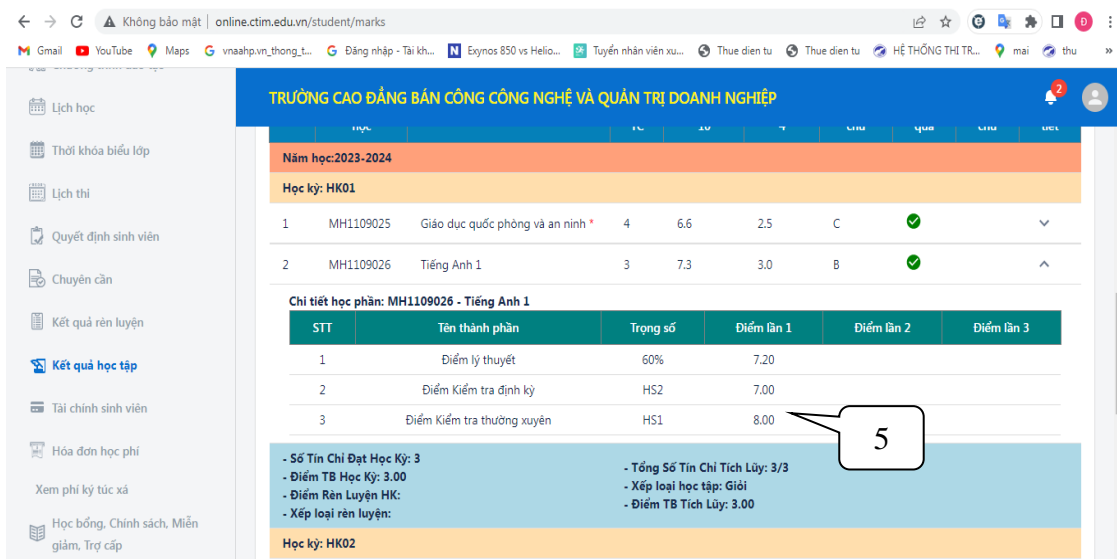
Không bảo mật | online.ctim.edu.vn/student/marks

Gmail YouTube Maps vnaahp.vn_thong_t... Đăng nhập - Tài kh... Exynos 850 vs Helio... Tuyển nhân viên xu... Thue dien tu Thue dien tu HỆ THỐNG THI TR... mai thu

Lịch học
Thời khóa biểu lớp
Lịch thi
Quyết định sinh viên
Chuyên cần
Kết quả rèn luyện
Kết quả học tập
Tài chính sinh viên
Hóa đơn học phí
Xem phí ký túc xá
Học bổng, Chính sách, Miễn giảm, Trợ cấp

TRƯỜNG CAO ĐẲNG BÁN CÔNG CÔNG NGHỆ VÀ QUẢN TRỊ DOANH NGHIỆP

2

Năm học:2023-2024

Học kỳ: HK01

| 1 | MH1109025 | Giáo dục quốc phòng và an ninh * | 4 | 6.6 | 2.5 | C |
|---|---|---|---|---|---|---|
| 2 | MH1109026 | Tiếng Anh 1 | 3 | 7.3 | 3.0 | B |

Chi tiết học phần: MH1109026 - Tiếng Anh 1

| STT | Tên thành phần | Trọng số | Điểm lần 1 | Điểm lần 2 | Điểm lần 3 |
|---|---|---|---|---|---|
| 1 | Điểm lý thuyết | 60% | 7.20 | | |
| 2 | Điểm Kiểm tra định kỳ | HS2 | 7.00 | | |
| 3 | Điểm Kiểm tra thường xuyên | HS1 | 8.00 | | |

5

- Số Tín Chỉ Đạt Học Kỳ: 3
- Điểm TB Học Kỳ: 3.00
- Điểm Rèn Luyện HK:
- Xếp loại rèn luyện:

- Tổng Số Tín Chỉ Tích Lũy: 3/3
- Xếp loại học tập: Giỏi
- Điểm TB Tích Lũy: 3.00

Học kỳ: HK02